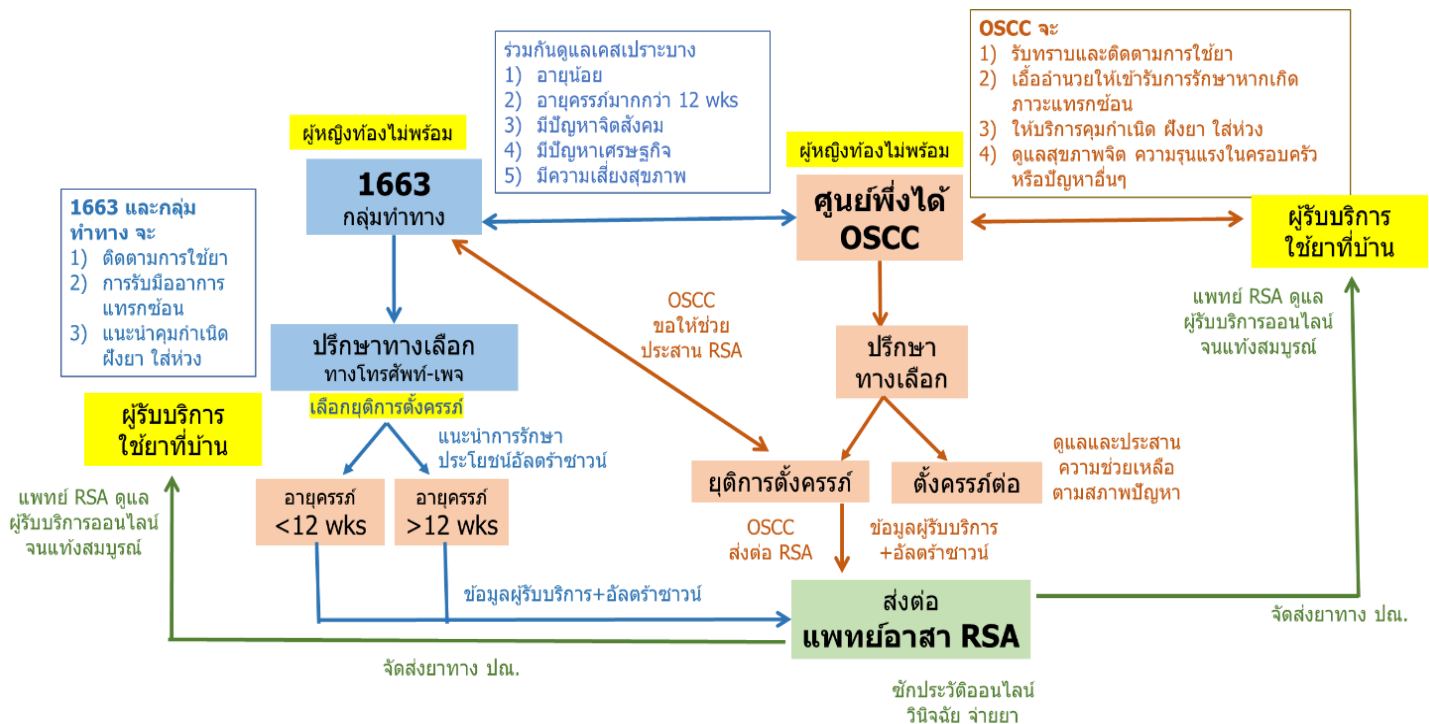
ผู้หญิงท้องไม่พร้อม

1663
กลุ่มทำทาง

ร่วมกันดูแลเคสเปราะบาง
1) อายุน้อย
2) อายุครรภ์มากกว่า 12 wks
3) มีปัญหาจิตสังคม
4) มีปัญหาเศรษฐกิจ
5) มีความเสี่ยงสุขภาพ

OSCC จะ
1) รับทราบและติดตามการใช้ยา
2) เอื้ออำนวยให้เข้ารับการรักษาหากเกิดภาวะแทรกซ้อน
3) ให้บริการคุมกำเนิด ฝังยา ใส่ห่วง
4) ดูแลสุขภาพจิต ความรุนแรงในครอบครัว หรือปัญหาอื่นๆ

ผู้หญิงท้องไม่พร้อม

ศูนย์พึ่งได้
OSCC

ผู้รับบริการ
ใช้ยาที่บ้าน

1663 และกลุ่มทำทาง จะ
1) ติดตามการใช้ยา
2) การรับมืออาการแทรกซ้อน
3) แนะนำคุมกำเนิด ฝังยา ใส่ห่วง

ปรึกษาทางเลือก
ทางโทรศัพท์-เพจ

เลือกยุติการตั้งครรภ์

OSCC
ขอให้ช่วย
ประสาน RSA

ปรึกษา
ทางเลือก

แพทย์ RSA ดูแล
ผู้รับบริการออนไลน์
จนแท้งสมบูรณ์

ผู้รับบริการ
ใช้ยาที่บ้าน

แนะนำการรักษา
ประโยชน์อัลตร้าซาวน์

ยุติการตั้งครรภ์

ตั้งครรภ์ต่อ

ดูแลและประสาน
ความช่วยเหลือ
ตามสภาพปัญหา

แพทย์ RSA ดูแล
ผู้รับบริการออนไลน์
จนแท้งสมบูรณ์

อายุครรภ์
<12 wks

อายุครรภ์
>12 wks

OSCC
ส่งต่อ RSA

ข้อมูลผู้รับบริการ
+อัลตร้าซาวน์

ข้อมูลผู้รับบริการ+อัลตร้าซาวน์

ส่งต่อ
แพทย์อาสา RSA

จัดส่งยาทาง ปณ.

จัดส่งยาทาง ปณ.

ซักประวัติออนไลน์
วินิจฉัย จ่ายยา